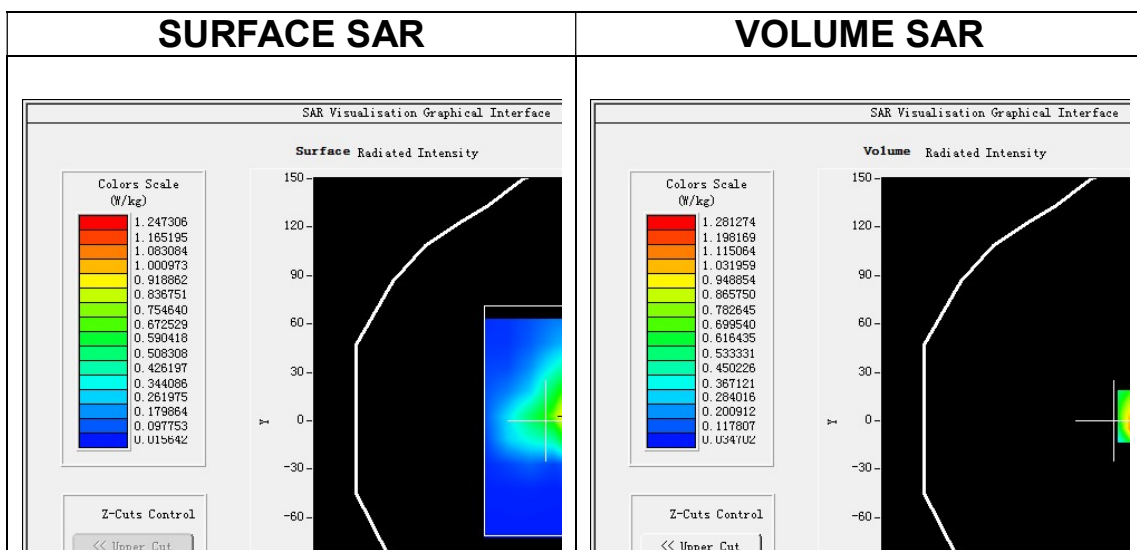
| SURFACE SAR | VOLUME SAR |
|---|---|
| SAR Visualisation Graphical Interface<br>Surface Radiated Intensity<br>Colors Scale (W/kg)<br>1.247306<br>1.165195<br>1.083084<br>1.000973<br>0.918862<br>0.836751<br>0.754640<br>0.672529<br>0.590418<br>0.508308<br>0.426197<br>0.344086<br>0.261975<br>0.179864<br>0.097753<br>0.015642<br>150<br>120<br>90<br>60<br>30<br>Y 0<br>-30<br>-60<br>Z-Cuts Control<br><< Upper Cut | SAR Visualisation Graphical Interface<br>Volume Radiated Intensity<br>Colors Scale (W/kg)<br>1.281274<br>1.198169<br>1.115064<br>1.031959<br>0.948854<br>0.865750<br>0.782645<br>0.699540<br>0.616435<br>0.533331<br>0.450226<br>0.367121<br>0.284016<br>0.200912<br>0.117807<br>0.034702<br>150<br>120<br>90<br>60<br>30<br>Y 0<br>-30<br>-60<br>Z-Cuts Control<br><< Upper Cut |